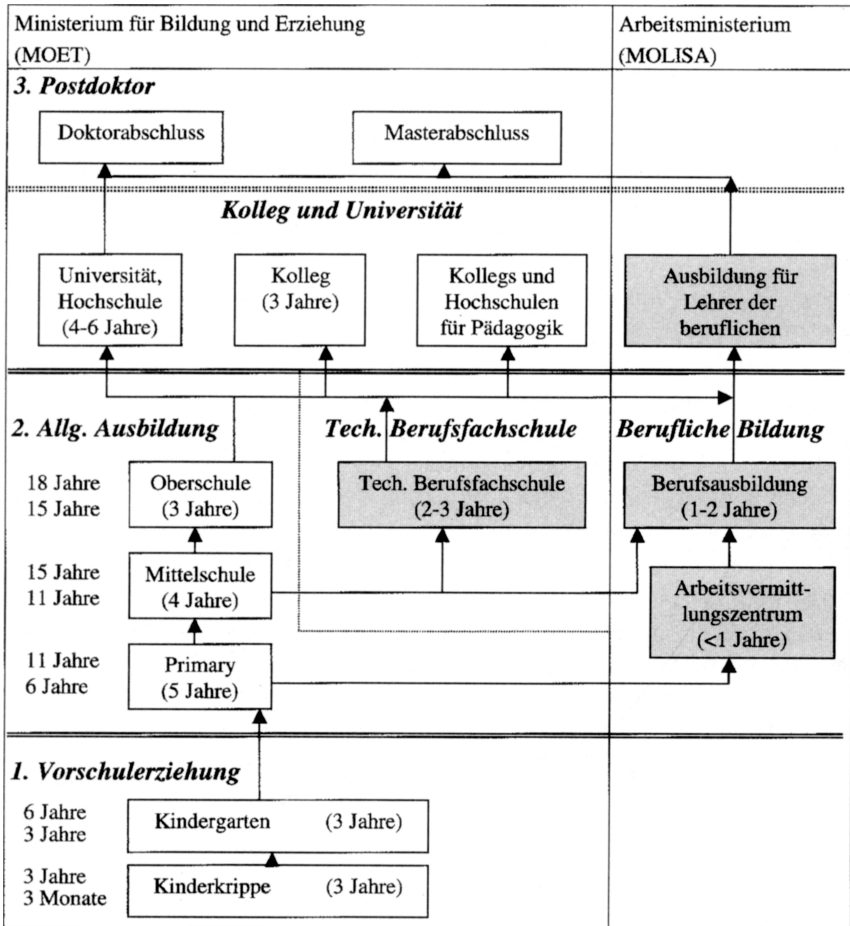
Ministerium für Bildung und Erziehung (MOET)

Arbeitsministerium (MOLISA)

3. Postdoktor

Doktorabschluss

Masterabschluss

Kolleg und Universität

Universität, Hochschule (4-6 Jahre)

Kolleg (3 Jahre)

Kollegs und Hochschulen für Pädagogik

Ausbildung für Lehrer der beruflichen

2. Allg. Ausbildung

Tech. Berufsfachschule

Berufliche Bildung

18 Jahre
15 Jahre

Oberschule (3 Jahre)

Tech. Berufsfachschule (2-3 Jahre)

Berufsausbildung (1-2 Jahre)

15 Jahre
11 Jahre

Mittelschule (4 Jahre)

Arbeitsvermittlungszentrum (<1 Jahre)

11 Jahre
6 Jahre

Primary (5 Jahre)

1. Vorschulerziehung

6 Jahre
3 Jahre

Kindergarten (3 Jahre)

3 Jahre
3 Monate

Kinderkrippe (3 Jahre)